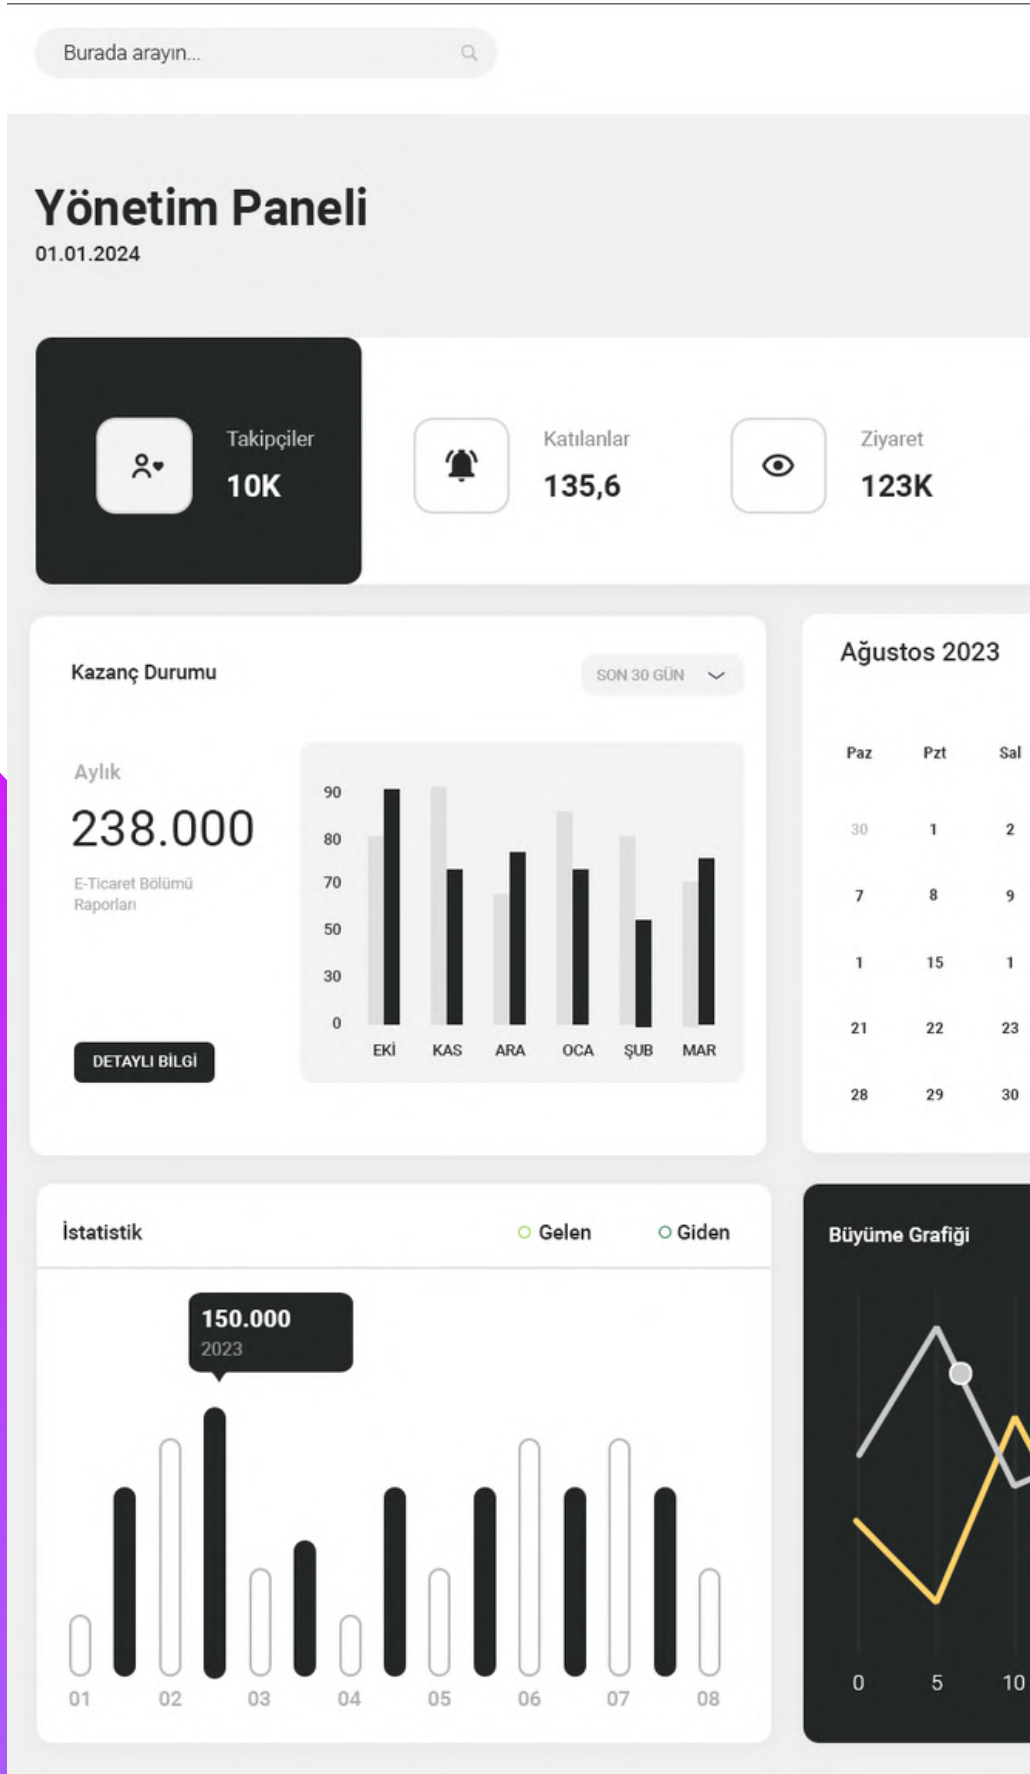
Burada arayın...

Yönetim Paneli
01.01.2024

Takipçiler
10K

Katılanlar
135,6

Ziyaret
123K

Kazanç Durumu

SON 30 GÜN

Aylık
238.000
E-Ticaret Bölümü Raporları

DETAYLI BİLGİ

90
80
70
50
30
0
EKİ KAS ARA OCA ŞUB MAR

Ağustos 2023

| Paz | Pzt | Sal |
|---|---|---|
| 30 | 1 | 2 |
| 7 | 8 | 9 |
| 1 | 15 | 1 |
| 21 | 22 | 23 |
| 28 | 29 | 30 |

İstatistik
Gelen
Giden

150.000
2023

01 02 03 04 05 06 07 08

Büyüme Grafiği

0 5 10